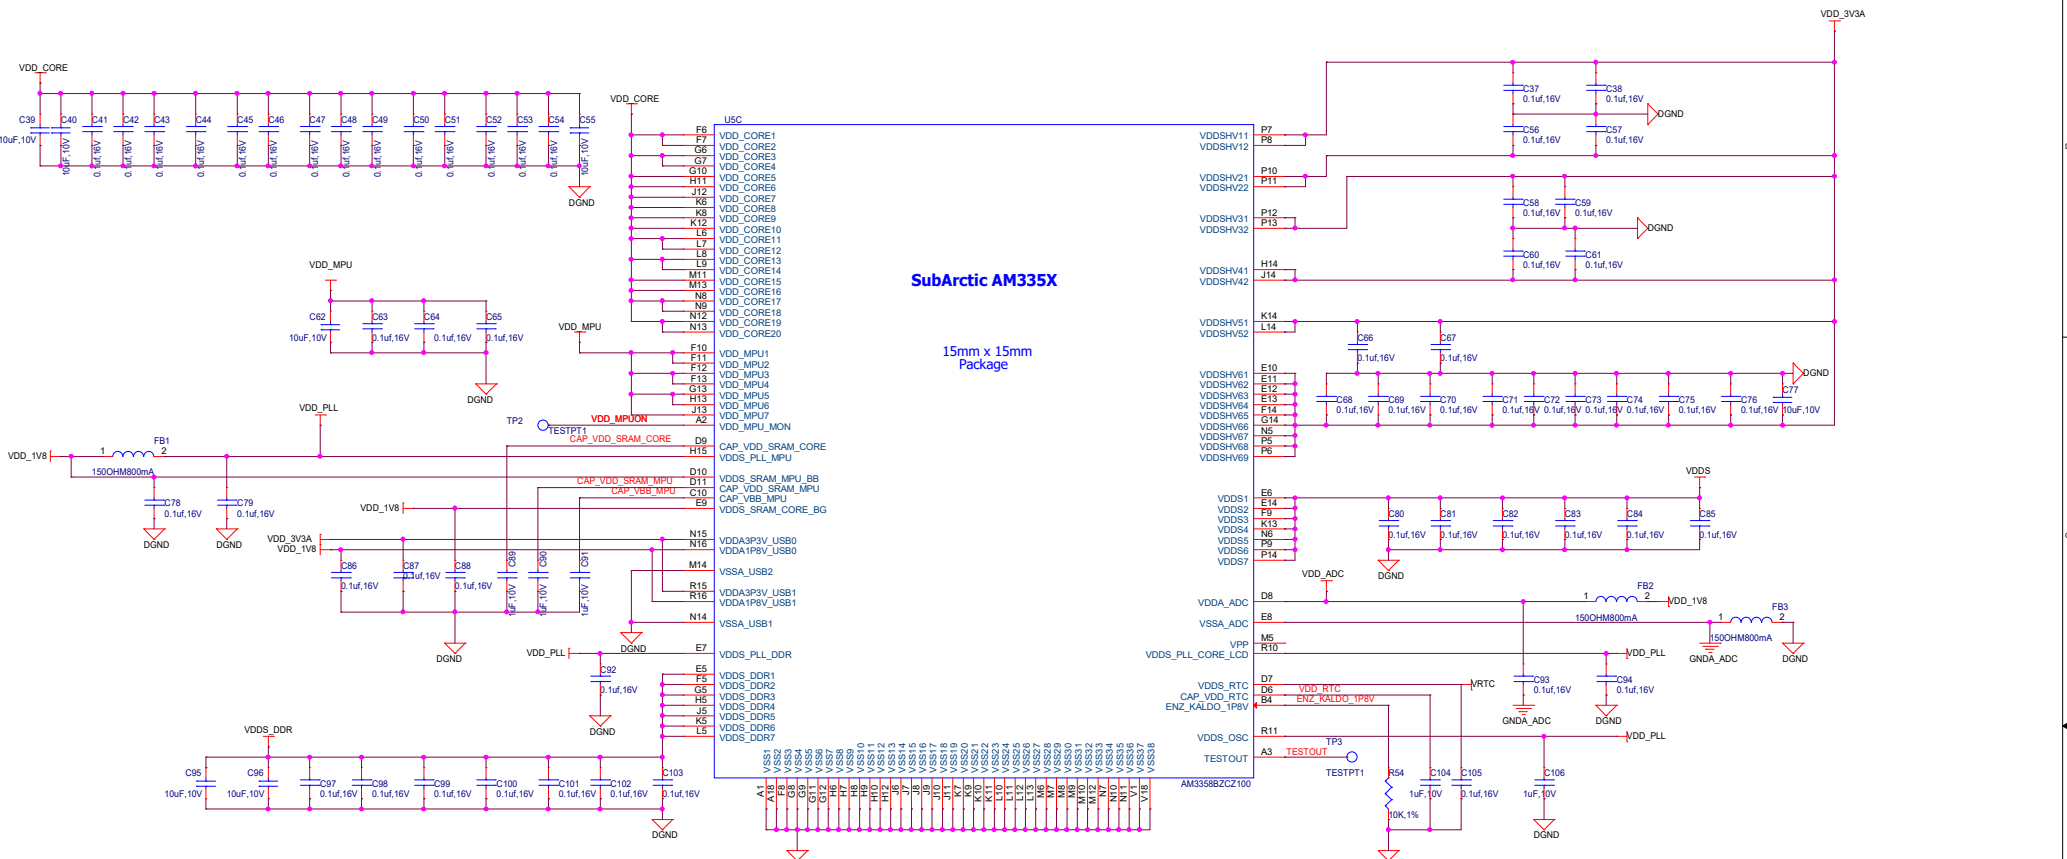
VDD_3V3A

VDD_CORE

C39 10uF,10V
C40 10uF,10V
C41 0.1uf,16V
C42 0.1uf,16V
C43 0.1uf,16V
C44 0.1uf,16V
C45 0.1uf,16V
C46 0.1uf,16V
C47 0.1uf,16V
C48 0.1uf,16V
C49 0.1uf,16V
C50 0.1uf,16V
C51 0.1uf,16V
C52 0.1uf,16V
C53 0.1uf,16V
C54 0.1uf,16V
C55 10uF,10V
DGND

VDD_CORE
U5C
F6 VDD_CORE1
F7 VDD_CORE2
G6 VDD_CORE3
G7 VDD_CORE4
G10 VDD_CORE5
H11 VDD_CORE6
J12 VDD_CORE7
K6 VDD_CORE8
K8 VDD_CORE9
K12 VDD_CORE10
L6 VDD_CORE11
L7 VDD_CORE12
L8 VDD_CORE13
L9 VDD_CORE14
M11 VDD_CORE15
M13 VDD_CORE16
N8 VDD_CORE17
N9 VDD_CORE18
N12 VDD_CORE19
N13 VDD_CORE20

SubArctic AM335X

15mm x 15mm Package

VDD_MPU
C62 10uF,10V
C63 0.1uf,16V
C64 0.1uf,16V
C65 0.1uf,16V
DGND

VDD_MPU
F10 VDD_MPU1
F11 VDD_MPU2
F12 VDD_MPU3
F13 VDD_MPU4
G13 VDD_MPU5
H13 VDD_MPU6
J13 VDD_MPU7
TP2 TESTPT1 VDD_MPUON A2 VDD_MPU_MON

VDD_PLL
VDD_1V8
FB1 1 2 150OHM800mA
CAP_VDD_SRAM_CORE D9 CAP_VDD_SRAM_CORE
H15 VDDS_PLL_MPU
D10 VDDS_SRAM_MPU_BB
CAP_VDD_SRAM_MPU D11 CAP_VDD_SRAM_MPU
CAP_VBB_MPU C10 CAP_VBB_MPU
E9 VDDS_SRAM_CORE_BG
C78 0.1uf,16V
C79 0.1uf,16V
DGND DGND
VDD_1V8
VDD_3V3A
VDD_1V8
N15 VDDA3P3V_USB0
N16 VDDA1P8V_USB0
M14 VSSA_USB2
R15 VDDA3P3V_USB1
R16 VDDA1P8V_USB1
N14 VSSA_USB1
C86 0.1uf,16V
C87 0.1uf,16V
C88 0.1uf,16V
C89 1uF,10V
C90 1uF,10V
C91 1uF,10V
DGND
DGND
VDD_PLL
E7 VDDS_PLL_DDR
C92 0.1uf,16V
DGND

VDDS_DDR
E5 VDDS_DDR1
F5 VDDS_DDR2
G5 VDDS_DDR3
H5 VDDS_DDR4
J5 VDDS_DDR5
K5 VDDS_DDR6
L5 VDDS_DDR7
C95 10uF,10V
C96 10uF,10V
C97 0.1uf,16V
C98 0.1uf,16V
C99 0.1uf,16V
C100 0.1uf,16V
C101 0.1uf,16V
C102 0.1uf,16V
C103 0.1uf,16V
DGND

VSS1 VSS2 VSS3 VSS4 VSS5 VSS6 VSS7 VSS8 VSS9 VSS10 VSS11 VSS12 VSS13 VSS14 VSS15 VSS16 VSS17 VSS18 VSS19 VSS20 VSS21 VSS22 VSS23 VSS24 VSS25 VSS26 VSS27 VSS28 VSS29 VSS30 VSS31 VSS32 VSS33 VSS34 VSS35 VSS36 VSS37 VSS38
A1 A18 F8 G8 G9 G11 G12 H6 H7 H8 H9 H10 H12 J6 J7 J8 J9 J10 J11 K7 K9 K10 K11 L10 L11 L12 L13 M6 M7 M8 M9 M10 M12 N7 N10 N11 V1 V18
AM3358BZCZ100

VDDSHV11 P7
VDDSHV12 P8
VDDSHV21 P10
VDDSHV22 P11
VDDSHV31 P12
VDDSHV32 P13
VDDSHV41 H14
VDDSHV42 J14
VDDSHV51 K14
VDDSHV52 L14
VDDSHV61 E10
VDDSHV62 E11
VDDSHV63 E12
VDDSHV64 E13
VDDSHV65 F14
VDDSHV66 G14
VDDSHV67 N5
VDDSHV68 P5
VDDSHV69 P6
C37 0.1uf,16V
C38 0.1uf,16V
C56 0.1uf,16V
C57 0.1uf,16V
DGND
C58 0.1uf,16V
C59 0.1uf,16V
DGND
C60 0.1uf,16V
C61 0.1uf,16V
C66 0.1uf,16V
C67 0.1uf,16V
DGND
C68 0.1uf,16V
C69 0.1uf,16V
C70 0.1uf,16V
C71 0.1uf,16V
C72 0.1uf,16V
C73 0.1uf,16V
C74 0.1uf,16V
C75 0.1uf,16V
C76 0.1uf,16V
C77 10uF,10V

VDDS
VDDS1 E6
VDDS2 E14
VDDS3 F9
VDDS4 K13
VDDS5 N6
VDDS6 P9
VDDS7 P14
C80 0.1uf,16V
C81 0.1uf,16V
C82 0.1uf,16V
C83 0.1uf,16V
C84 0.1uf,16V
C85 0.1uf,16V
DGND

VDD_ADC
VDDA_ADC D8
VSSA_ADC E8
VPP M5
VDDS_PLL_CORE_LCD R10
FB2 1 2 VDD_1V8
150OHM800mA
FB3 1 2 150OHM800mA
GNDA_ADC DGND
VDD_PLL
VDDS_RTC D7 VRTC
CAP_VDD_RTC D6 VDD_RTC
ENZ_KALDO_1P8V B4 ENZ_KALDO_1P8V
C93 0.1uf,16V
C94 0.1uf,16V
GNDA_ADC DGND
VDDS_OSC R11 VDD_PLL
TESTOUT A3 TESTOUT TP3 TESTPT1
R54 10K,1%
C104 1uF,10V
C105 0.1uf,16V
C106 1uF,10V
DGND